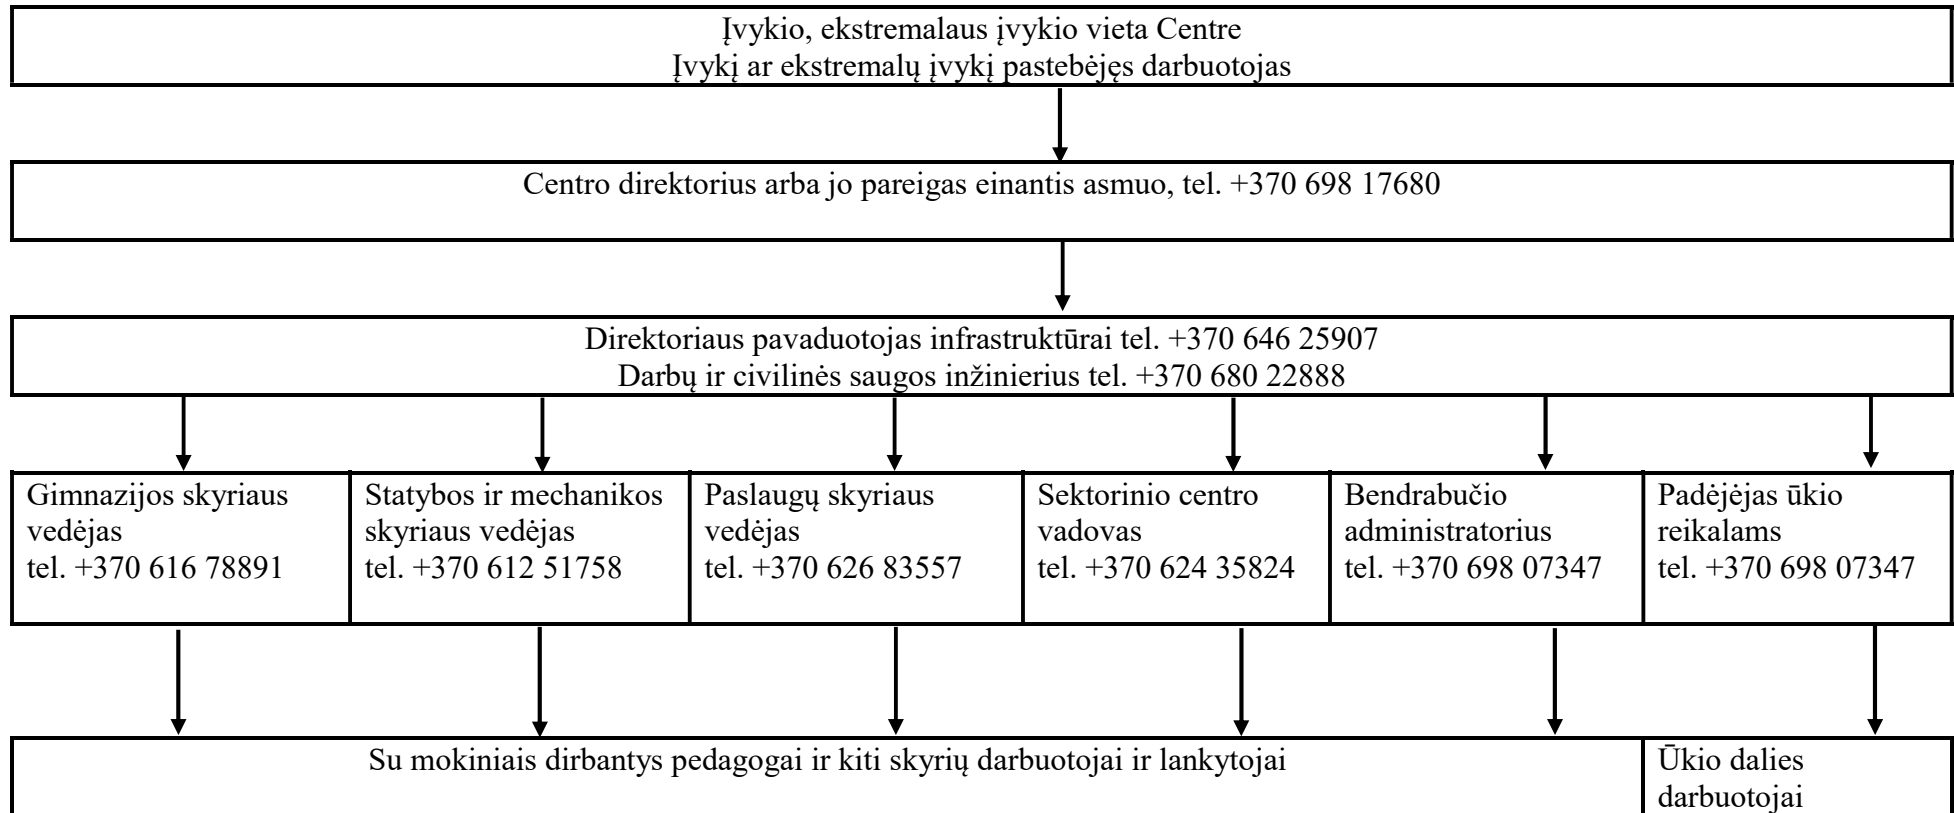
Įvykio, ekstremalaus įvykio vieta Centre
Įvykį ar ekstremalų įvykį pastebėjęs darbuotojas

Centro direktorius arba jo pareigas einantis asmuo, tel. +370 698 17680

Direktoriaus pavaduotojas infrastruktūrai tel. +370 646 25907
Darbų ir civilinės saugos inžinierius tel. +370 680 22888

| Gimnazijos skyriaus vedėjas tel. +370 616 78891 | Statybos ir mechanikos skyriaus vedėjas tel. +370 612 51758 | Paslaugų skyriaus vedėjas tel. +370 626 83557 | Sektorinio centro vadovas tel. +370 624 35824 | Bendrabučio administratorius tel. +370 698 07347 | Padėjėjas ūkio reikalams tel. +370 698 07347 |
|---|---|---|---|---|---|

Su mokiniais dirbantys pedagogai ir kiti skyrių darbuotojai ir lankytojai

Ūkio dalies darbuotojai